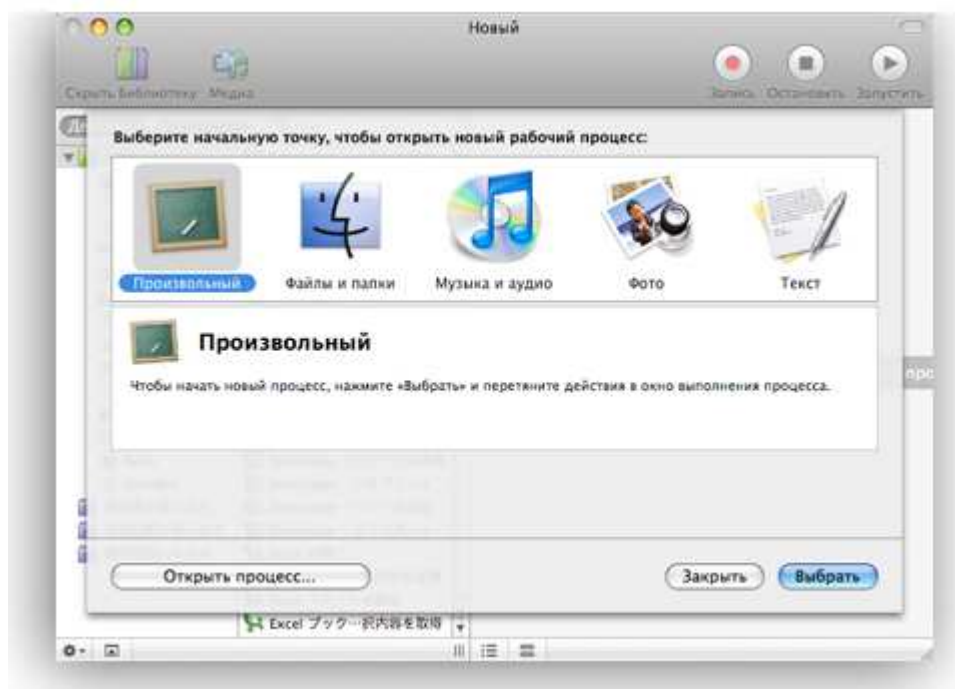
Новый

Скрыть Библиотеку Медиа

Запись Остановить Запустить

Выберите начальную точку, чтобы открыть новый рабочий процесс:

Произвольный

Файлы и папки

Музыка и аудио

Фото

Текст

Произвольный

Чтобы начать новый процесс, нажмите «Выбрать» и перетяните действия в окно выполнения процесса.

Открыть процесс...

Закрыть

Выбрать

Excel ブック…容内を取得

про